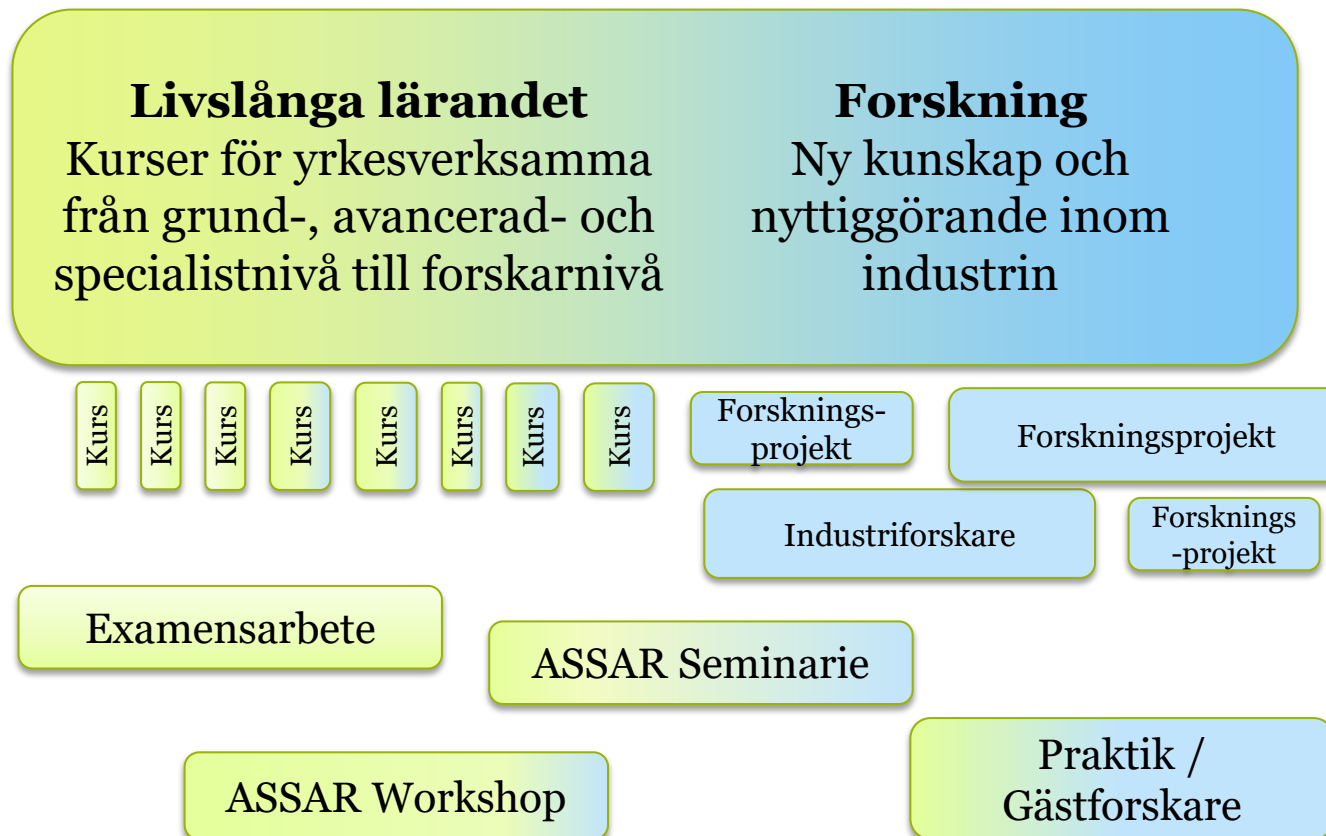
**Livslånga lärandet**
Kurser för yrkesverksamma från grund-, avancerad- och specialistnivå till forskarnivå

**Forskning**
Ny kunskap och nyttiggörande inom industrin

Kurs

Kurs

Kurs

Kurs

Kurs

Kurs

Kurs

Kurs

Forskningsprojekt

Forskningsprojekt

Industriforskare

Forsknings-projekt

Examensarbete

ASSAR Seminarie

ASSAR Workshop

Praktik / Gästforskare